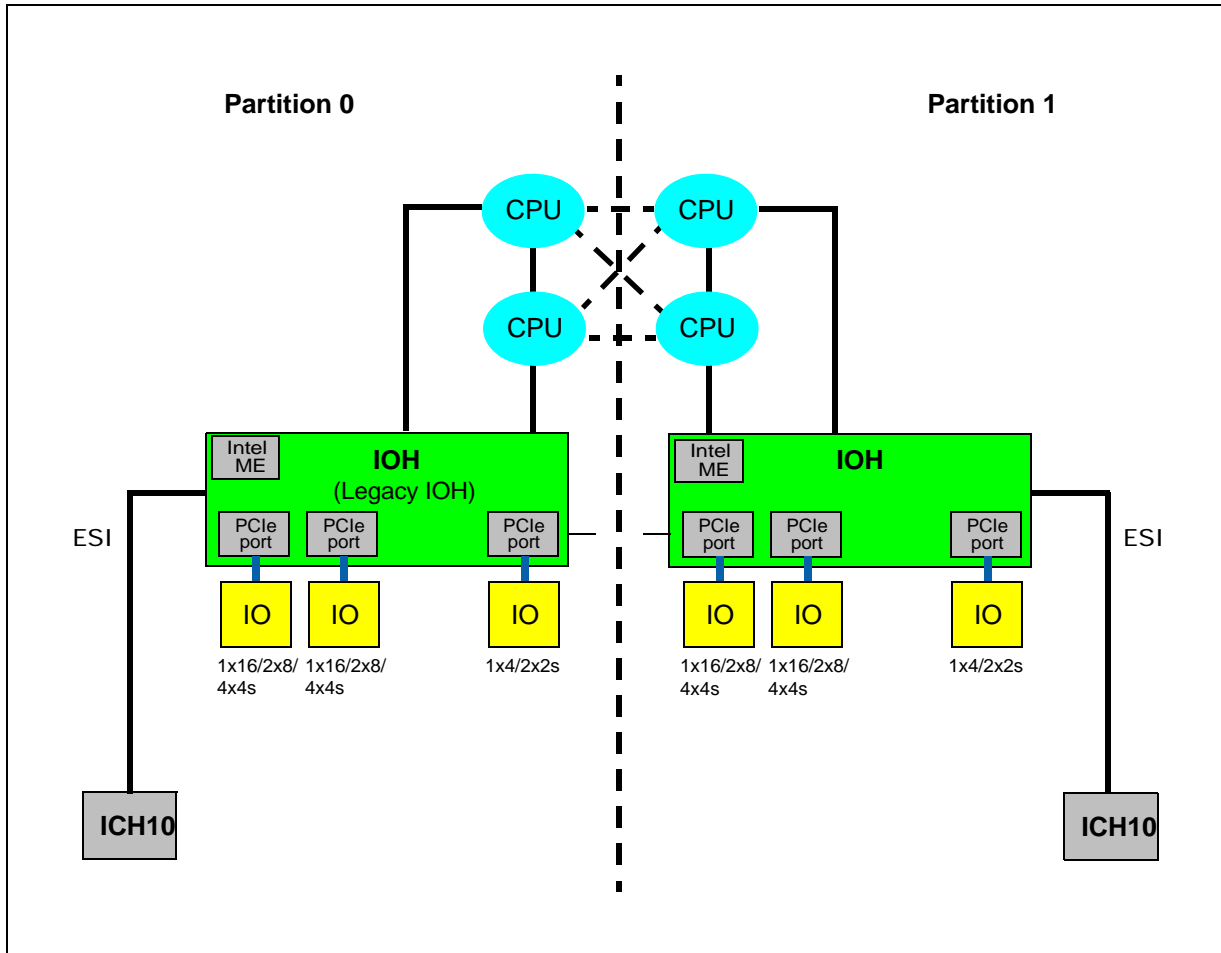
Partition 0

Partition 1

CPU

CPU

CPU

CPU

Intel ME

IOH

(Legacy IOH)

ESI

PCIe port

PCIe port

PCIe port

IO

IO

IO

1x16/2x8/ 4x4s

1x16/2x8/ 4x4s

1x4/2x2s

ICH10

Intel ME

IOH

PCIe port

PCIe port

PCIe port

ESI

IO

IO

IO

1x16/2x8/ 4x4s

1x16/2x8/ 4x4s

1x4/2x2s

ICH10